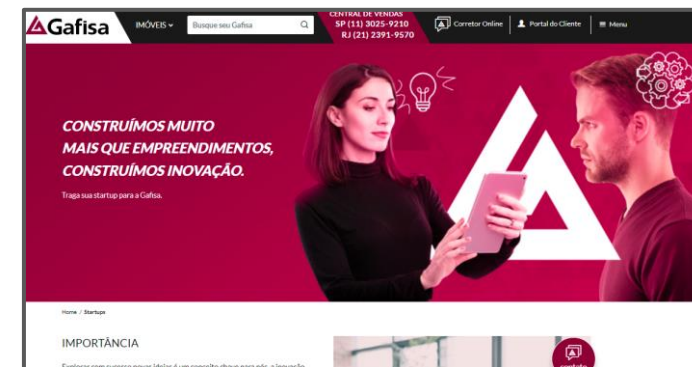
Gafisa
IMÓVEIS
Busque seu Gafisa
CENTRAL DE VENDAS
SP (11) 3025-9210
RJ (21) 2391-9570
Corretor Online
Portal do Cliente
Menu

CONSTRUÍMOS MUITO MAIS QUE EMPREENDIMENTOS, CONSTRUÍMOS INOVAÇÃO.

Traga sua startup para a Gafisa.

Home / Startups

IMPORTÂNCIA

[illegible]

contato